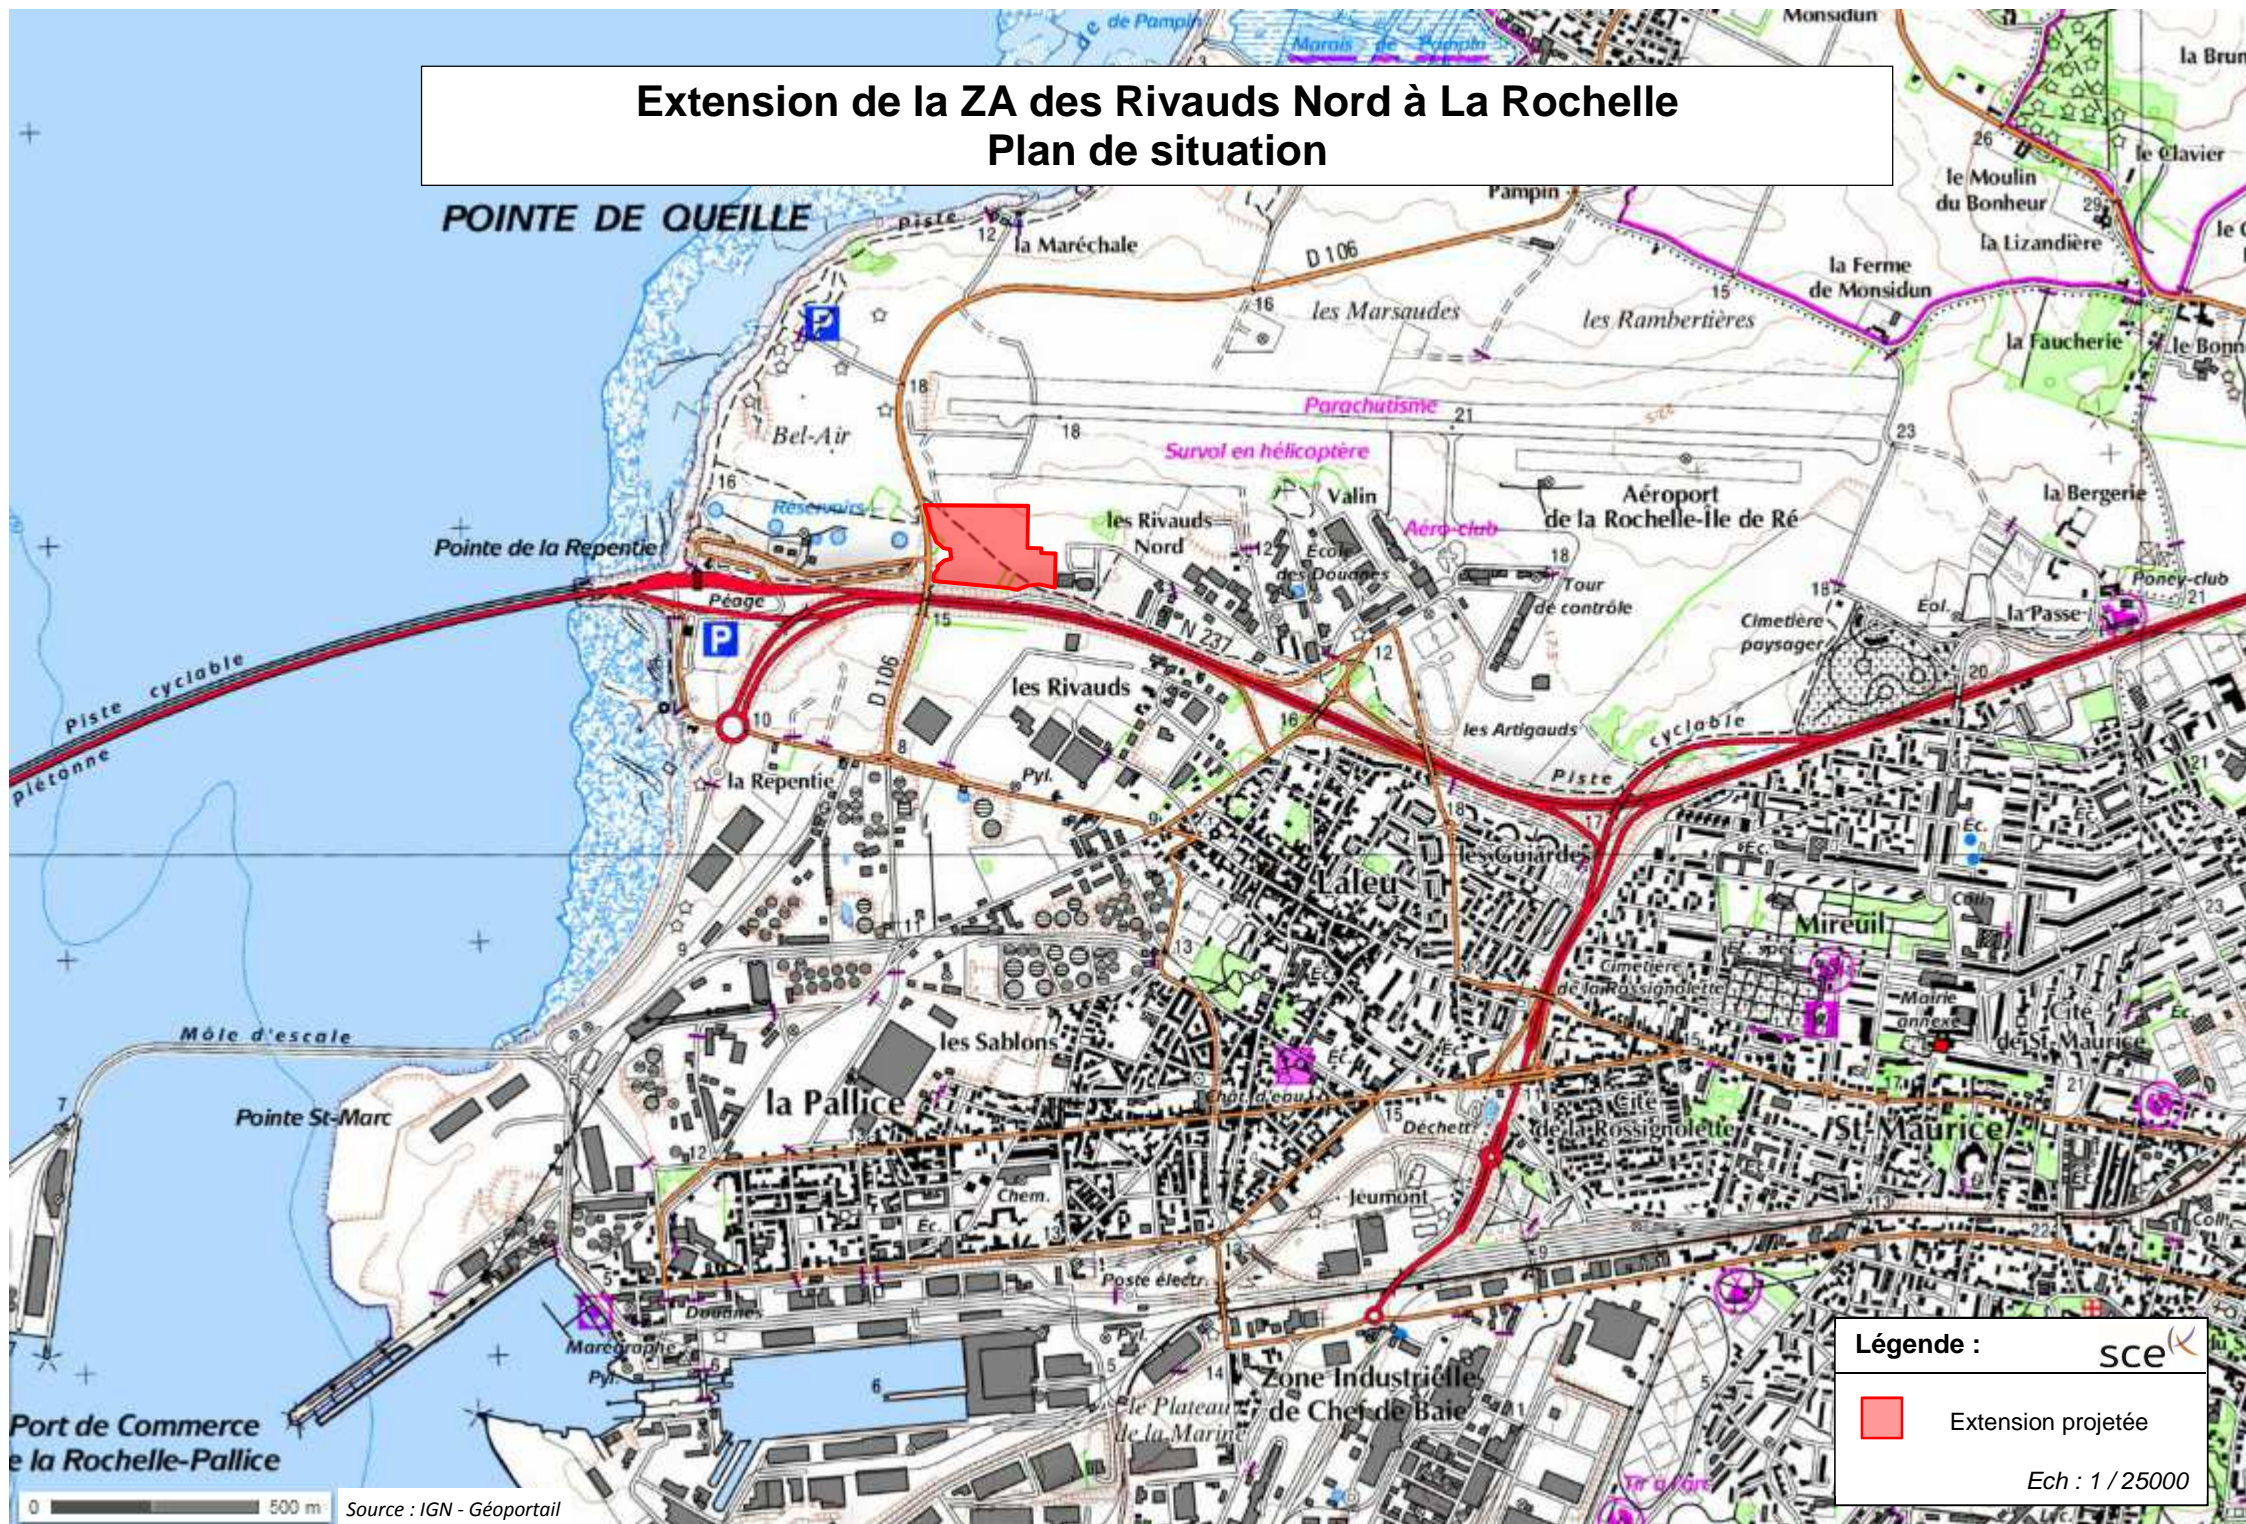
Extension de la ZA des Rivauds Nord à La Rochelle
Plan de situation

de Pampin
Marais de Pampin
Monsidun
la Brun
le Clavier
le Moulin du Bonheur
la Lizandière
la Ferme de Monsidun
la Faucherie
le Bonn
POINTE DE QUEILLE
Piste
la Maréchale
Pampin
D 106
les Marsaudes
les Rambertières
Bel-Air
Parachutisme
Survol en hélicoptère
Réservoirs
Pointe de la Repentie
les Rivauds Nord
Valin
École des Douanes
Aéro-club
Aéroport de la Rochelle-Île de Ré
Tour de contrôle
la Bergerie
Poney-club
la Passe
Éol.
Cimetière paysager
Péage
N 237
les Rivauds
D 106
les Artigauds
Piste cyclable
Piste cyclable
piétonne
la Repentie
Pyl.
les Guiardes
Laleu
Mireuil
Cimetière de la Rossignolette
Mairie annexe
Cité de St-Maurice
Môle d'escale
les Sablons
Pointe St-Marc
la Pallice
Château d'eau
Déchett.
Cité de la Rossignolette
St-Maurice
Chem.
Jeumont
Poste électr.
Douanes
Marégraphe
Pyl.
le Plateau de la Marine
Zone Industrielle de Chef de Baie
Port de Commerce e la Rochelle-Pallice
Tir à l'arc
0 500 m
Source : IGN - Géoportail
Légende :
sce
Extension projetée
Ech : 1 / 25000